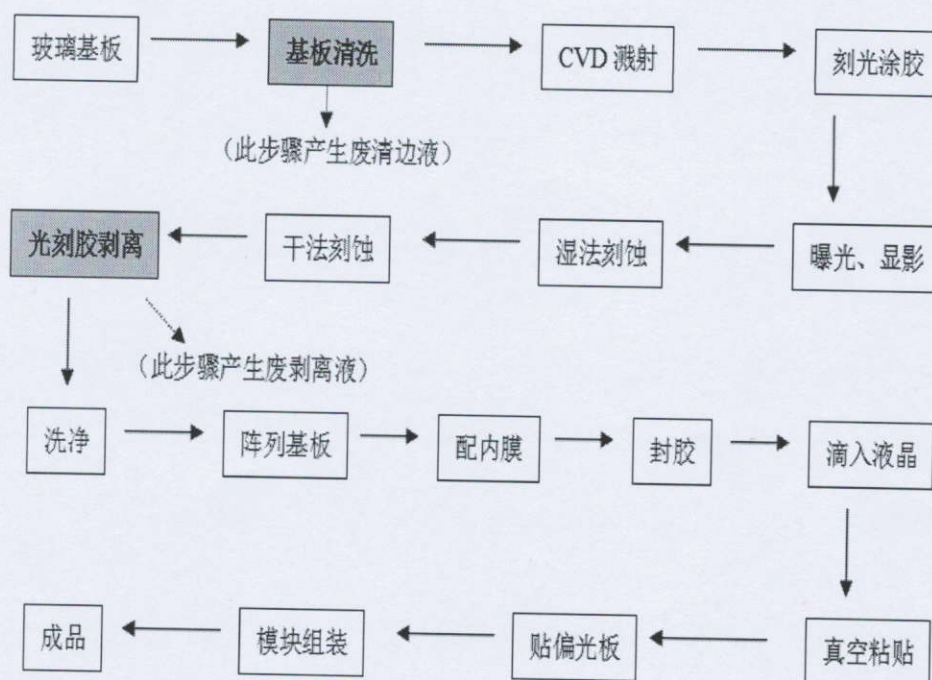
玻璃基板

基板清洗

（此步骤产生废清边液）

CVD 溅射

刻光涂胶

曝光、显影

湿法刻蚀

干法刻蚀

光刻胶剥离

（此步骤产生废剥离液）

洗净

阵列基板

配内膜

封胶

滴入液晶

真空粘贴

贴偏光板

模块组装

成品